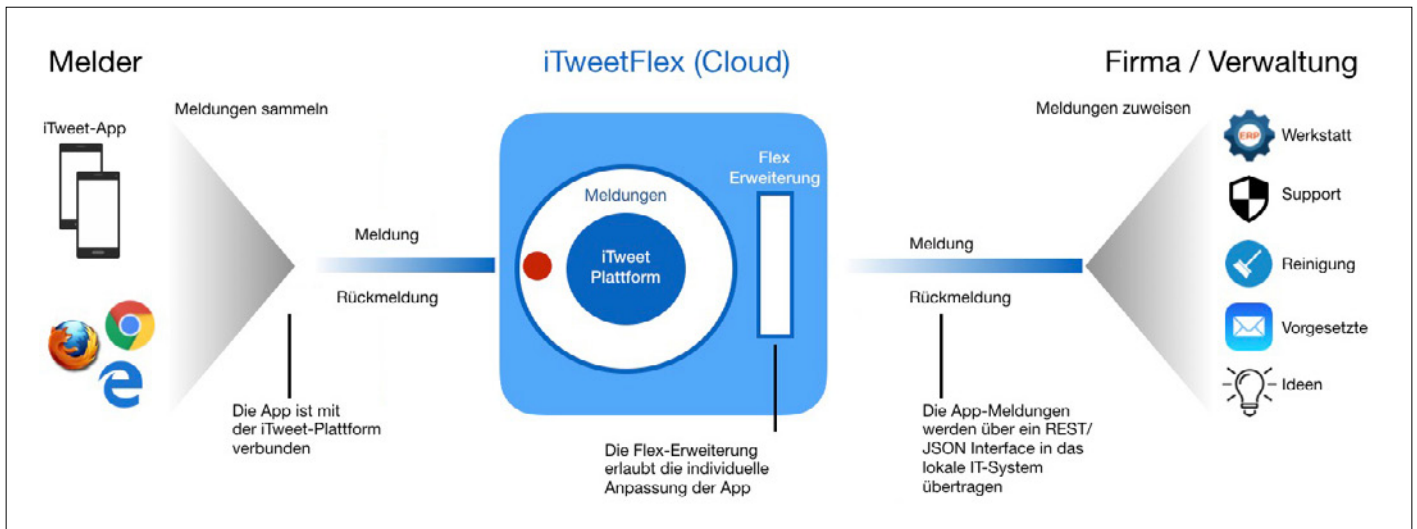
Melder

iTweetFlex (Cloud)

Firma / Verwaltung

Meldungen sammeln

iTweet-App

Meldung

Rückmeldung

Die App ist mit der iTweet-Plattform verbunden

Meldungen

iTweet Plattform

Flex Erweiterung

Die Flex-Erweiterung erlaubt die individuelle Anpassung der App

Meldung

Rückmeldung

Die App-Meldungen werden über ein REST/ JSON Interface in das lokale IT-System übertragen

Meldungen zuweisen

ERP

Werkstatt

Support

Reinigung

Vorgesetzte

Ideen